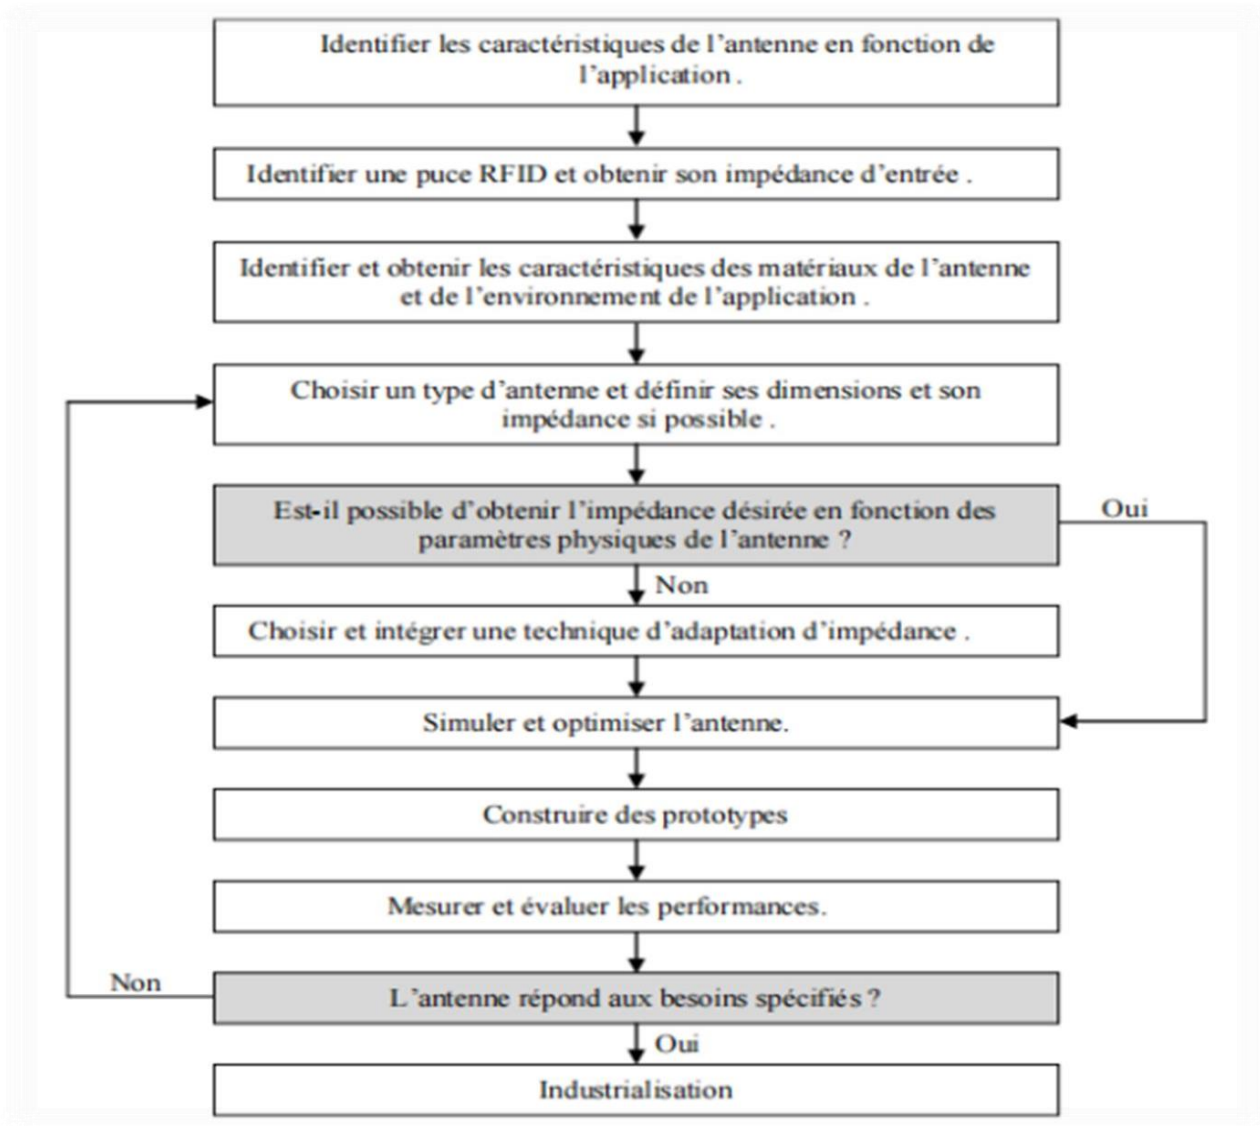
Identifier les caractéristiques de l’antenne en fonction de l’application .

Identifier une puce RFID et obtenir son impédance d’entrée .

Identifier et obtenir les caractéristiques des matériaux de l’antenne et de l’environnement de l’application .

Choisir un type d’antenne et définir ses dimensions et son impédance si possible .

Est-il possible d’obtenir l’impédance désirée en fonction des paramètres physiques de l’antenne ?

Oui

Non

Choisir et intégrer une technique d’adaptation d’impédance .

Simuler et optimiser l’antenne.

Construire des prototypes

Mesurer et évaluer les performances.

Non

L’antenne répond aux besoins spécifiés ?

Oui

Industrialisation